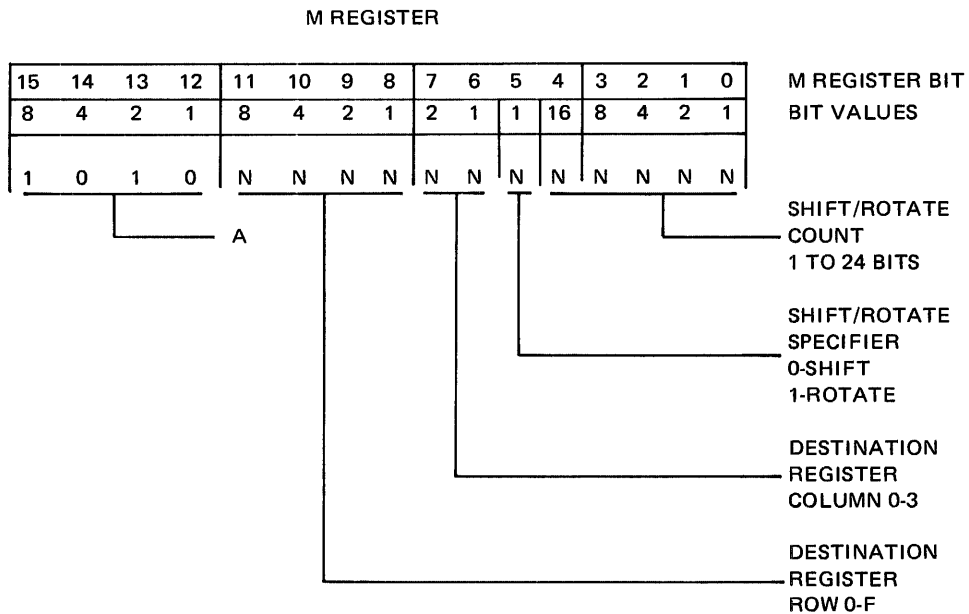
M REGISTER

| 15 | 14 | 13 | 12 | 11 | 10 | 9 | 8 | 7 | 6 | 5 | 4 | 3 | 2 | 1 | 0 |
|---|---|---|---|---|---|---|---|---|---|---|---|---|---|---|---|
| 8 | 4 | 2 | 1 | 8 | 4 | 2 | 1 | 2 | 1 | 1 | 16 | 8 | 4 | 2 | 1 |
| 1 | 0 | 1 | 0 | N | N | N | N | N | N | N | N | N | N | N | N |

M REGISTER BIT
BIT VALUES

A

SHIFT/ROTATE COUNT 1 TO 24 BITS

SHIFT/ROTATE SPECIFIER 0-SHIFT 1-ROTATE

DESTINATION REGISTER COLUMN 0-3

DESTINATION REGISTER ROW 0-F